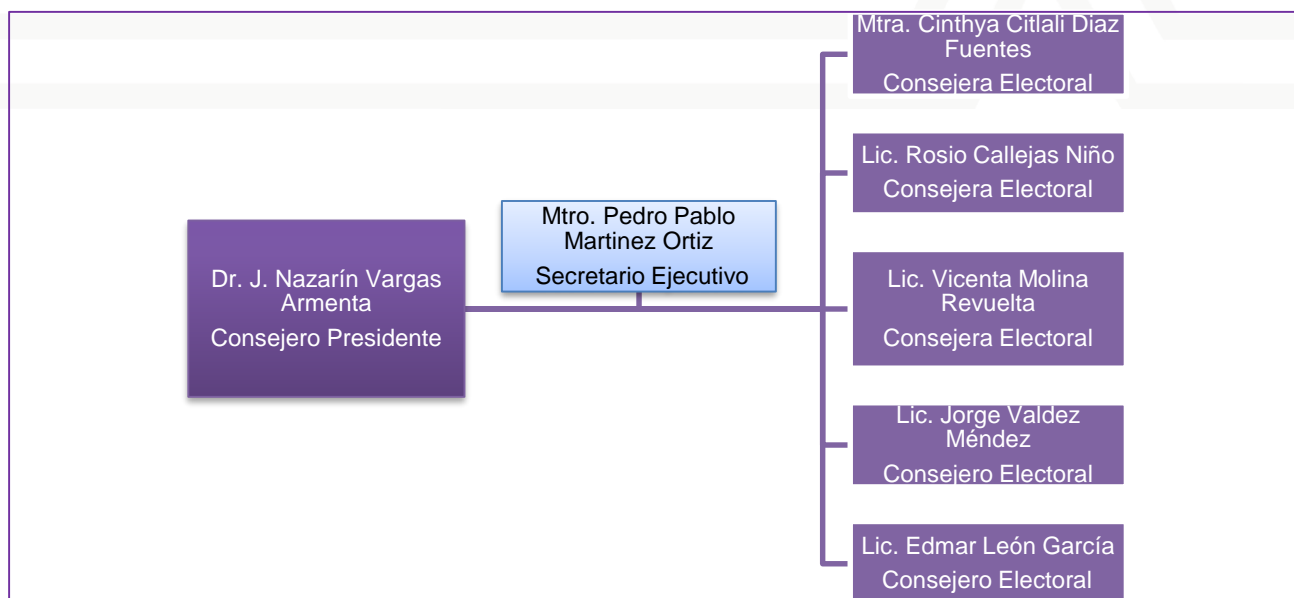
Dr. J. Nazarín Vargas Armenta
Consejero Presidente

Mtro. Pedro Pablo Martinez Ortiz
Secretario Ejecutivo

Mtra. Cinthya Citlali Diaz Fuentes
Consejera Electoral

Lic. Rosio Callejas Niño
Consejera Electoral

Lic. Vicenta Molina Revuelta
Consejera Electoral

Lic. Jorge Valdez Méndez
Consejero Electoral

Lic. Edmar León García
Consejero Electoral